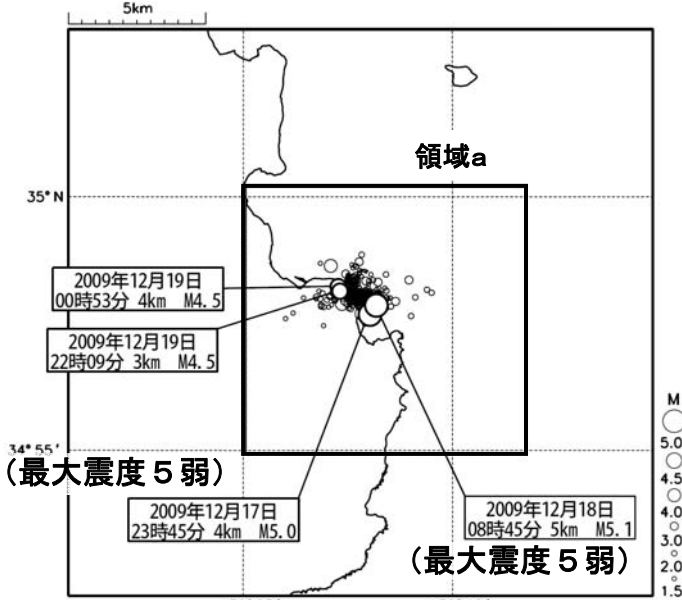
5km

領域a

35° N

2009年12月19日
00時53分 4km M4.5

2009年12月19日
22時09分 3km M4.5

34° 55'

（最大震度５弱）

2009年12月17日
23時45分 4km M5.0

2009年12月18日
08時45分 5km M5.1

（最大震度５弱）

M
5.0
4.5
4.0
3.0
2.0
1.5